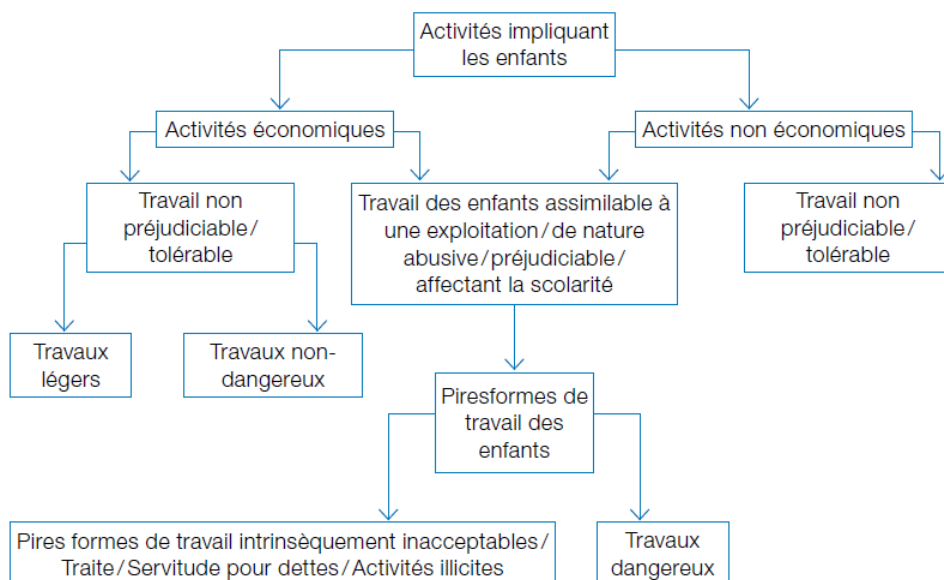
Activités impliquant les enfants

Activités économiques

Activités non économiques

Travail non préjudiciable / tolérable

Travail des enfants assimilable à une exploitation / de nature abusive / préjudiciable / affectant la scolarité

Travail non préjudiciable / tolérable

Travaux légers

Travaux non-dangereux

Piresformes de travail des enfants

Pires formes de travail intrinsèquement inacceptables / Traite / Servitude pour dettes / Activités illicites

Travaux dangereux